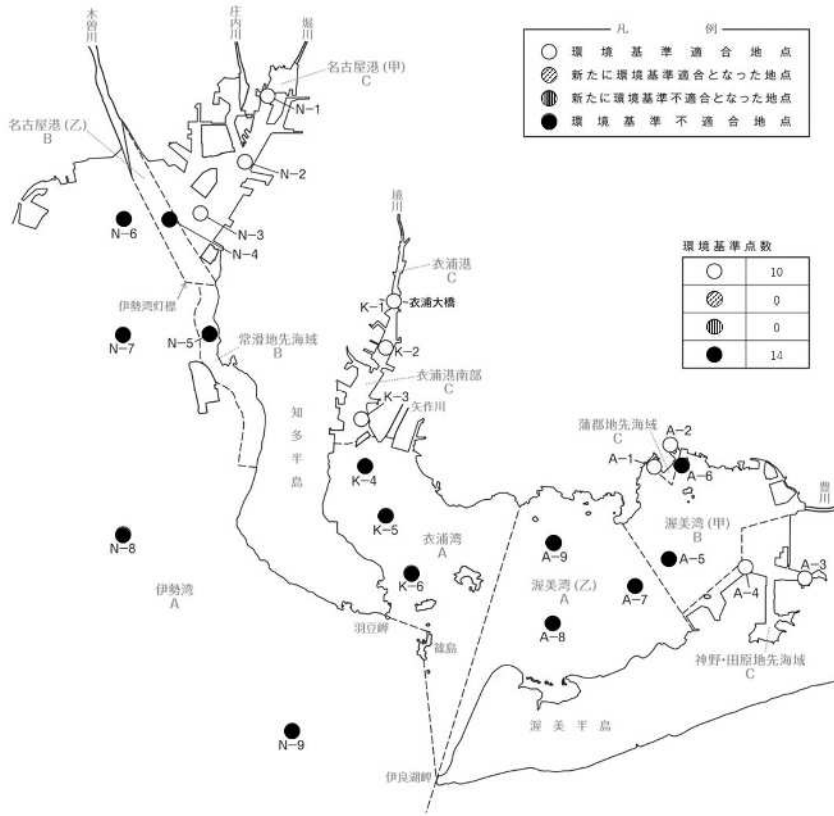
木曽川

庄内川

堀川

名古屋港（甲）
C

N−1

名古屋港（乙）
B

N−2

N−6

N−3

N−4

伊勢湾灯標

N−7

N−5

常滑地先海域
B

凡　例

環境基準適合地点

新たに環境基準適合となった地点

新たに環境基準不適合となった地点

環境基準不適合地点

環境基準点数

| | |
|---|---|
| ○ | 10 |
| ◎ | 0 |
| ◍ | 0 |
| ● | 14 |

境川

衣浦港
C

K−1

衣浦大橋

K−2

衣浦港南部
C

K−3

矢作川

知多半島

K−4

K−5

衣浦湾
A

K−6

蒲郡地先海域
C

A−2

A−1

A−6

渥美湾（甲）
B

豊川

A−9

A−5

渥美湾（乙）
A

A−7

A−3

A−4

A−8

神野・田原地先海域
C

N−8

伊勢湾
A

羽豆岬

篠島

渥美半島

N−9

伊良湖岬